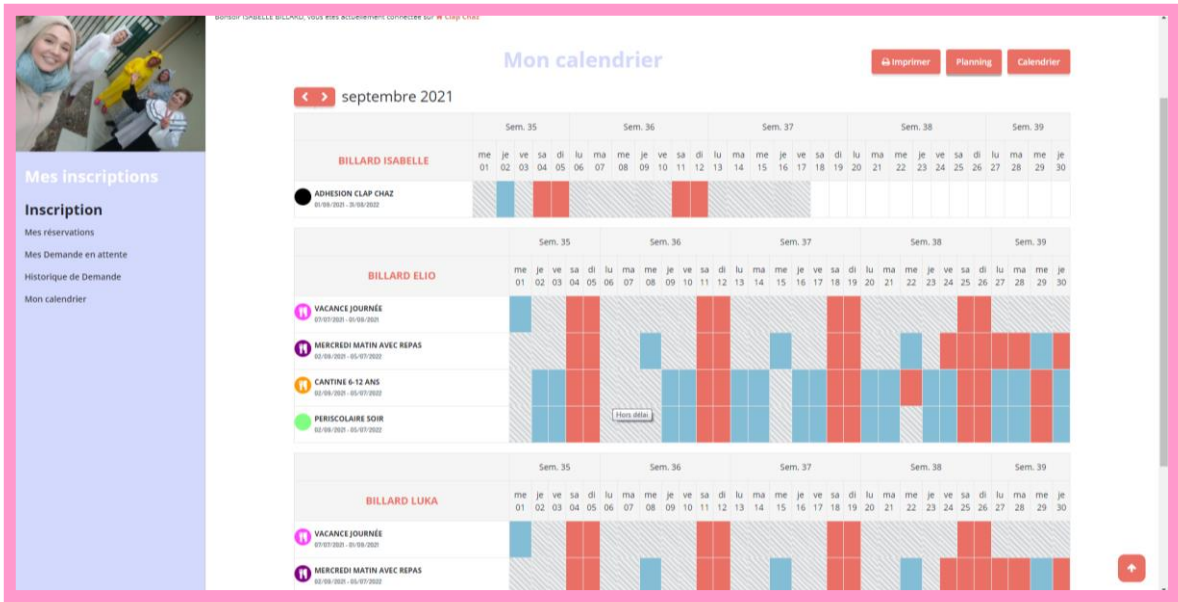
Bonsoir ISABELLE BILLARD, vous êtes actuellement connectée sur Clap Chaz

Mon calendrier

Imprimer Planning Calendrier

septembre 2021

Mes inscriptions

Inscription

Mes réservations

Mes Demande en attente

Historique de Demande

Mon calendrier

| | Sem. 35 | | | | | Sem. 36 | | | | | | | Sem. 37 | | | | | | | Sem. 38 | | | | | | | Sem. 39 | | | |
|---|---|---|---|---|---|---|---|---|---|---|---|---|---|---|---|---|---|---|---|---|---|---|---|---|---|---|---|---|---|---|
| BILLARD ISABELLE | me 01 | je 02 | ve 03 | sa 04 | di 05 | lu 06 | ma 07 | me 08 | je 09 | ve 10 | sa 11 | di 12 | lu 13 | ma 14 | me 15 | je 16 | ve 17 | sa 18 | di 19 | lu 20 | ma 21 | me 22 | je 23 | ve 24 | sa 25 | di 26 | lu 27 | ma 28 | me 29 | je 30 |
| ADHESION CLAP CHAZ 01/09/2021 - 31/08/2022 | | | | | | | | | | | | | | | | | | | | | | | | | | | | | | |

| | Sem. 35 | | | | | Sem. 36 | | | | | | | Sem. 37 | | | | | | | Sem. 38 | | | | | | | Sem. 39 | | | |
|---|---|---|---|---|---|---|---|---|---|---|---|---|---|---|---|---|---|---|---|---|---|---|---|---|---|---|---|---|---|---|
| BILLARD ELIO | me 01 | je 02 | ve 03 | sa 04 | di 05 | lu 06 | ma 07 | me 08 | je 09 | ve 10 | sa 11 | di 12 | lu 13 | ma 14 | me 15 | je 16 | ve 17 | sa 18 | di 19 | lu 20 | ma 21 | me 22 | je 23 | ve 24 | sa 25 | di 26 | lu 27 | ma 28 | me 29 | je 30 |
| VACANCE JOURNÉE 07/07/2021 - 01/09/2021 | | | | | | | | | | | | | | | | | | | | | | | | | | | | | | |
| MERCREDI MATIN AVEC REPAS 02/09/2021 - 05/07/2022 | | | | | | | | | | | | | | | | | | | | | | | | | | | | | | |
| CANTINE 6-12 ANS 02/09/2021 - 05/07/2022 | | | | | | | | | | | | | | | | | | | | | | | | | | | | | | |
| PERISCOLAIRE SOIR 02/09/2021 - 05/07/2022 | | | | | | | Hors délai | | | | | | | | | | | | | | | | | | | | | | | |

| | Sem. 35 | | | | | Sem. 36 | | | | | | | Sem. 37 | | | | | | | Sem. 38 | | | | | | | Sem. 39 | | | |
|---|---|---|---|---|---|---|---|---|---|---|---|---|---|---|---|---|---|---|---|---|---|---|---|---|---|---|---|---|---|---|
| BILLARD LUKA | me 01 | je 02 | ve 03 | sa 04 | di 05 | lu 06 | ma 07 | me 08 | je 09 | ve 10 | sa 11 | di 12 | lu 13 | ma 14 | me 15 | je 16 | ve 17 | sa 18 | di 19 | lu 20 | ma 21 | me 22 | je 23 | ve 24 | sa 25 | di 26 | lu 27 | ma 28 | me 29 | je 30 |
| VACANCE JOURNÉE 07/07/2021 - 01/09/2021 | | | | | | | | | | | | | | | | | | | | | | | | | | | | | | |
| MERCREDI MATIN AVEC REPAS 02/09/2021 - 05/07/2022 | | | | | | | | | | | | | | | | | | | | | | | | | | | | | | |